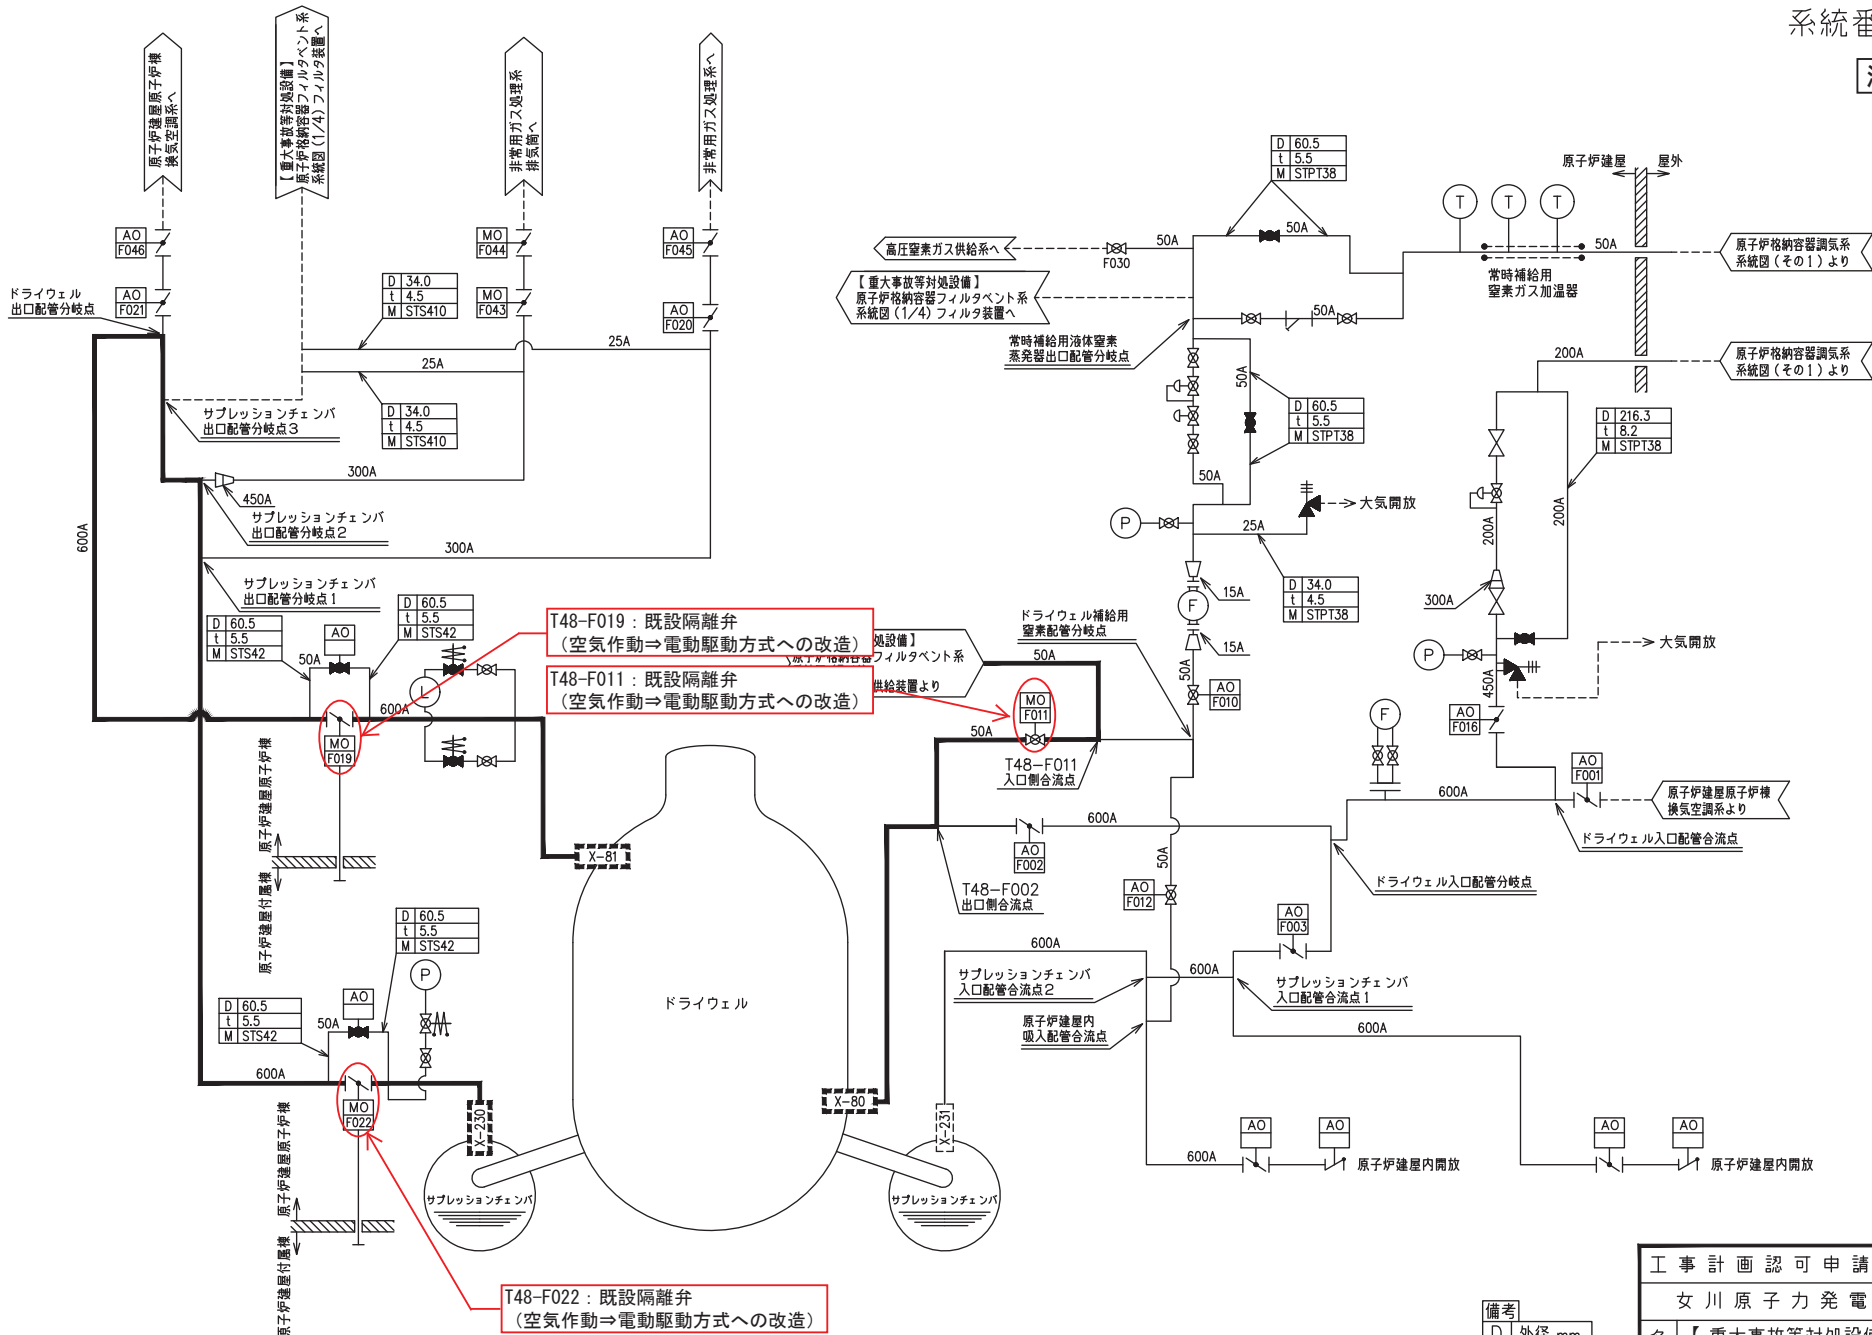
系統番

原子炉建屋原子炉棟換気空調系へ

【重大事故等対処設備】原子炉格納容器フィルタベント系系統図（1/4）フィルタ装置へ

非常用ガス処理系排気筒へ

非常用ガス処理系へ

AO F046
AO F021
MO F044
MO F043
AO F045
AO F020

ドライウェル出口配管分岐点

D 34.0
t 4.5
M STS410

25A
25A

D 34.0
t 4.5
M STS410

サプレッションチェンバ出口配管分岐点3

300A
450A

サプレッションチェンバ出口配管分岐点2

300A
600A

サプレッションチェンバ出口配管分岐点1

D 60.5
t 5.5
M STS42

D 60.5
t 5.5
M STS42

AO
50A
600A
MO F019

T48-F019：既設隔離弁
（空気作動⇒電動駆動方式への改造）

T48-F011：既設隔離弁
（空気作動⇒電動駆動方式への改造）

処設備】
フィルタベント系
供給装置より

原子炉建屋原子炉棟
原子炉建屋付属棟

X-81

D 60.5
t 5.5
M STS42

D 60.5
t 5.5
M STS42

AO
50A
P
600A
MO F022

ドライウェル

原子炉建屋原子炉棟
原子炉建屋付属棟

X-230
サプレッションチェンバ

T48-F022：既設隔離弁
（空気作動⇒電動駆動方式への改造）

D 60.5
t 5.5
M STPT38

50A
50A

高圧窒素ガス供給系へ
F030

【重大事故等対処設備】
原子炉格納容器フィルタベント系
系統図（1/4）フィルタ装置へ

50A

常時補給用液体窒素蒸発器出口配管分岐点

50A
D 60.5
t 5.5
M STPT38

50A
P
25A
大気開放

D 34.0
t 4.5
M STPT38

15A
F
15A
50A
AO F010

ドライウェル補給用窒素配管分岐点
50A
MO F011
50A

T48-F011
入口側合流点

600A
AO F002

T48-F002
出口側合流点

X-80
X-231

原子炉建屋
屋外
T T T
50A

原子炉格納容器調気系系統図（その1）より

常時補給用窒素ガス加温器

200A

原子炉格納容器調気系系統図（その1）より

D 216.3
t 8.2
M STPT38

200A
200A
300A
P
大気開放
450A
AO F016
AO F001
F
600A

原子炉建屋原子炉棟換気空調系より

ドライウェル入口配管合流点

ドライウェル入口配管分岐点

50A
AO F012
AO F003
600A
600A

サプレッションチェンバ入口配管合流点2

サプレッションチェンバ入口配管合流点1

原子炉建屋内吸入配管合流点

600A

AO AO
600A
原子炉建屋内開放

AO AO
原子炉建屋内開放

サプレッションチェンバ

工事計画認可申請
女川原子力発電
備考
D 外径 mm
【重大事故等対処設